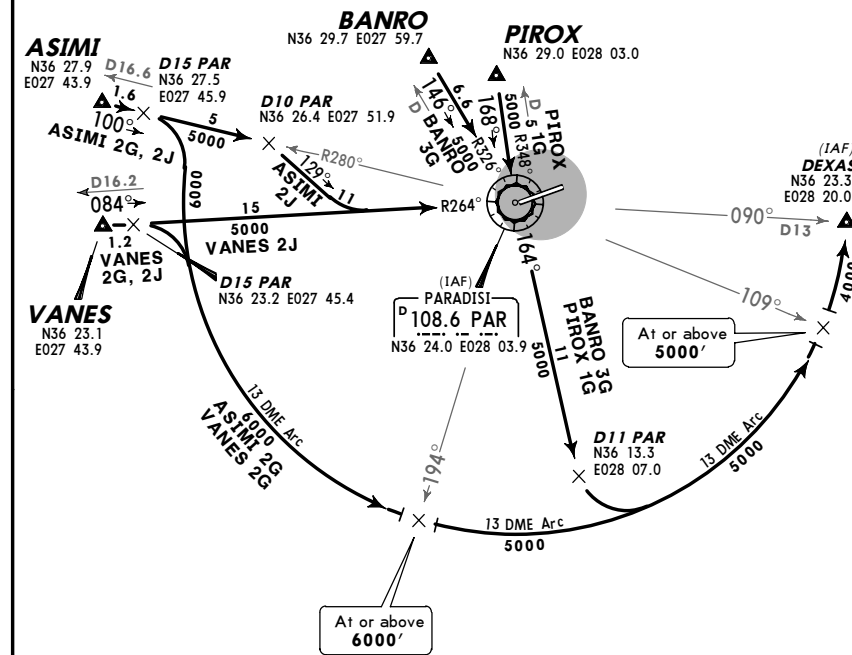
ASIMI
N36 27.9
E027 43.9

D16.6

D15 PAR
N36 27.5
E027 45.9

1.6
100°

ASIMI 2G, 2J

BANRO
N36 29.7 E027 59.7

PIROX
N36 29.0 E028 03.0

D10 PAR
N36 26.4 E027 51.9

5
5000

6000

R280°

129°

11

ASIMI 2J

146°
6.6
D
BANRO 3G
5000
R326°

168°
5000
D 5
1G
R348°
PIROX

D16.2
084°

1.2

VANES 2G, 2J

15
5000
VANES 2J

R264°

164°

VANES
N36 23.1
E027 43.9

D15 PAR
N36 23.2 E027 45.4

(IAF)
PARADISI
D 108.6 PAR
N36 24.0 E028 03.9

(IAF)
DEXAS
N36 23.3
E028 20.0

090°
D13

109°

4000

At or above
5000′

BANRO 3G
PIROX 1G
11
5000

13 DME Arc
6000
ASIMI 2G
VANES 2G

194°

D11 PAR
N36 13.3
E028 07.0

13 DME Arc
5000

13 DME Arc
5000

At or above
6000′